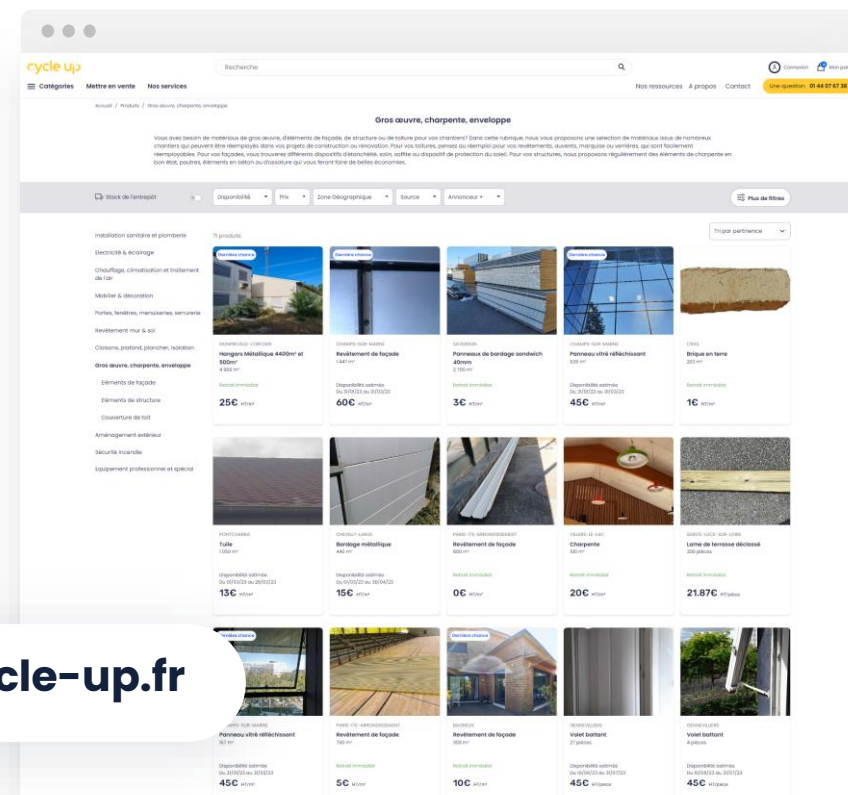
cycle up

Recherche

Connexion Mon pa

Catégories Mettre en vente Nos services

Nos ressources A propos Contact Une question 01 44 07 67 38

Accueil / Produits / Gros œuvre, charpente, enveloppe

Gros œuvre, charpente, enveloppe

Vous avez besoin de matériaux de gros œuvre, d'éléments de façade, de structure ou de toiture pour vos chantiers? Dans cette rubrique, nous vous proposons une sélection de matériaux issus de nombreux chantiers qui peuvent être réemployés dans vos projets de construction ou rénovation. Pour vos toitures, pensez au réemploi pour vos revêtements, auvents, marquise ou verrières, qui sont facilement réemployables. Pour vos façades, vous trouverez différents dispositifs d'étanchéité, solin, soffite ou dispositif de protection du soleil. Pour vos structures, nous proposons régulièrement des éléments de charpente en bon état, poutres, éléments en béton ou ossature qui vous feront faire de belles économies.

Stock de l'entrepôt Disponibilité Prix Zone Géographique Source Annonceur Plus de filtres

Installation sanitaire et plomberie
Electricité & éclairage
Chauffage, climatisation et traitement de l'air
Mobilier & décoration
Portes, fenêtres, menuiseries, serrurerie
Revêtement mur & sol
Cloisons, plafond, plancher, isolation
Gros œuvre, charpente, enveloppe
Eléments de façade
Eléments de structure
Couverture de toit
Aménagement extérieur
Sécurité incendie
Equipement professionnel et spécial

71 produits

Tri par pertinence

Dernière chance
MONTREUIL-JUIGNÉ
Hangars Métallique 4400m² et 500m²
4 900 m²
Retrait immédiat
25€ HT/m²

Dernière chance
CHAMPS-SUR-MARNE
Revêtement de façade
1 447 m²
Disponibilité estimée Du 31/01/23 au 31/03/23
60€ HT/m²

SAVENAY
Panneaux de bardage sandwich 40mm
2 700 m²
Retrait immédiat
3€ HT/m²

Dernière chance
CHAMPS-SUR-MARNE
Panneau vitré réfléchissant
639 m²
Disponibilité estimée Du 31/01/23 au 31/03/23
45€ HT/m²

CRAS
Brique en terre
203 m²
Retrait immédiat
1€ HT/m²

PONTCHARRA
Tuile
1 050 m²
Disponibilité estimée Du 01/03/23 au 31/03/23
13€ HT/m²

CHEVILLY-LARUE
Bardage métallique
440 m²
Disponibilité estimée Du 01/03/23 au 30/04/23
15€ HT/m²

PARIS 17E ARRONDISSEMENT
Revêtement de façade
600 m²
Retrait immédiat
0€ HT/m²

VILLERS-LE-LAC
Charpente
100 m²
Retrait immédiat
20€ HT/m²

SAINTE-LUCE-SUR-LOIRE
Lame de terrasse déclassé
330 pièces
Retrait immédiat
21.87€ HT/pièce

Dernière chance
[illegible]AMPS-SUR-MARNE
Panneau vitré réfléchissant
157 m²
Disponibilité estimée Du 31/01/23 au 31/03/23
45€ HT/m²

PARIS 17E ARRONDISSEMENT
Revêtement de façade
700 m²
Retrait immédiat
5€ HT/m²

Dernière chance
BAGNEUX
Revêtement de façade
300 m²
Retrait immédiat
10€ HT/m²

GENNEVILLIERS
Volet battant
21 pièces
Disponibilité estimée Du 10/06/23 au 31/07/23
45€ HT/pièce

GENNEVILLIERS
Volet battant
4 pièces
Disponibilité estimée Du 10/06/23 au 31/07/23
45€ HT/pièce

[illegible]cle-up.fr